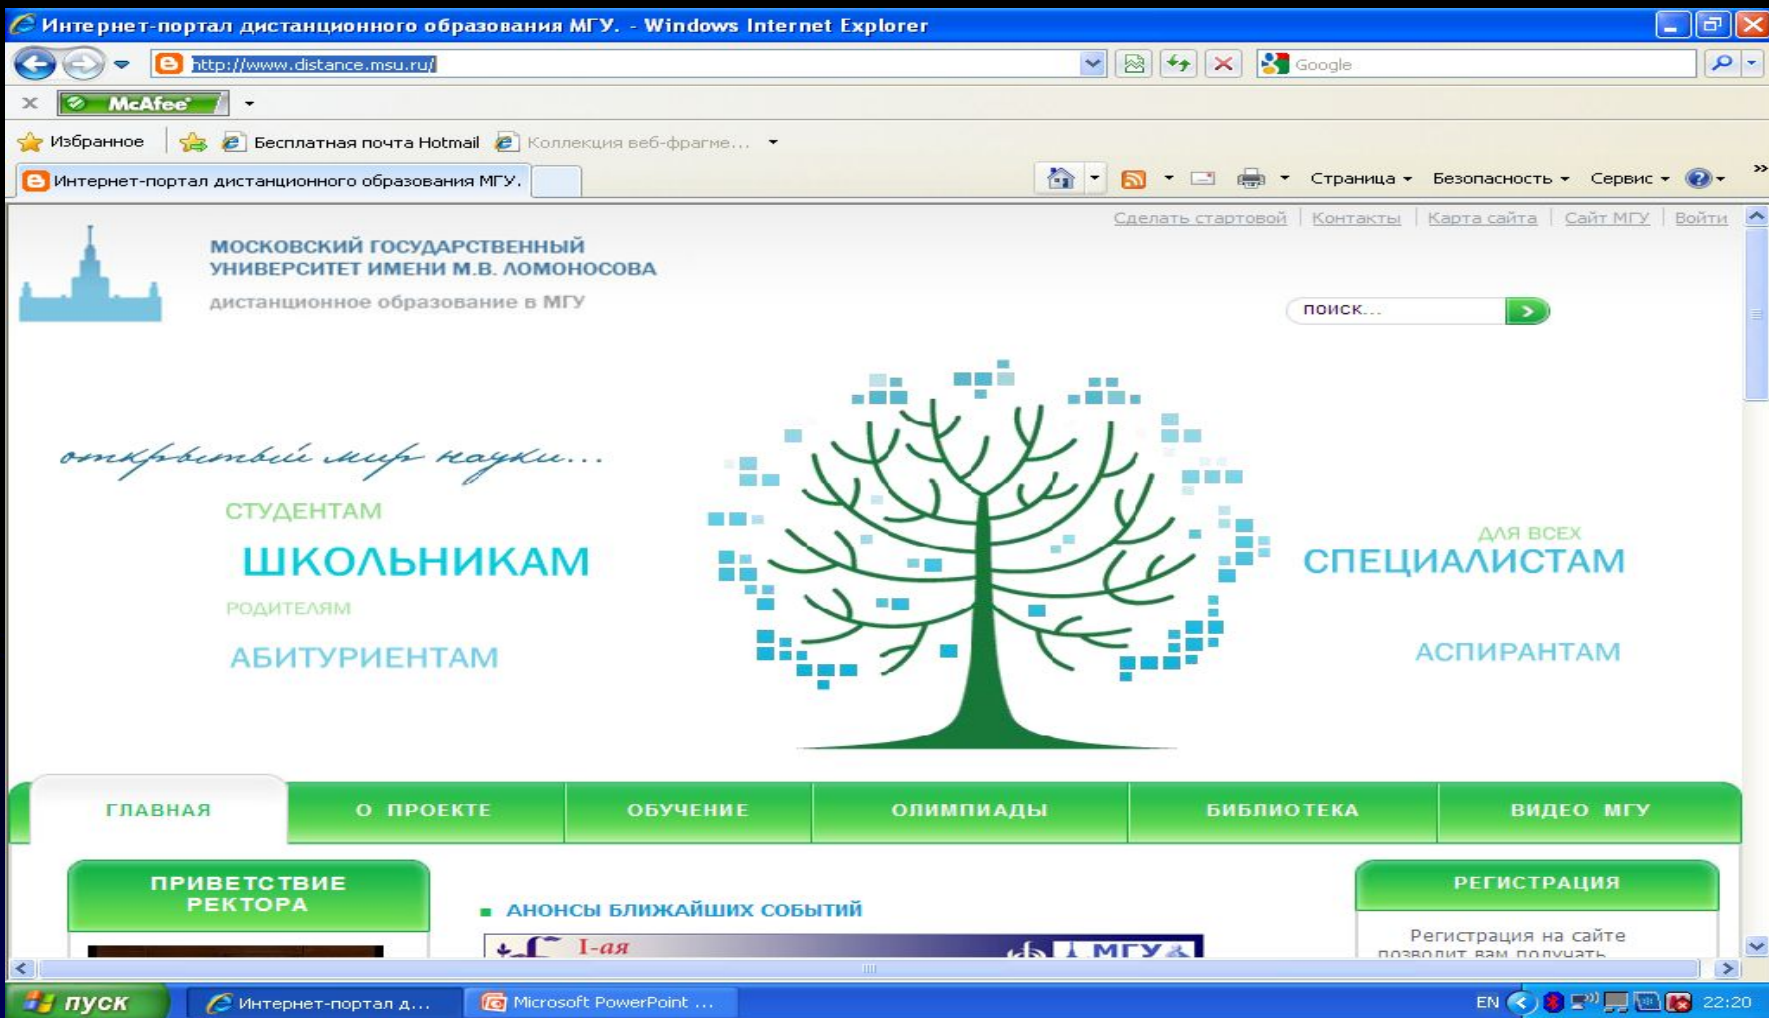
Интернет-портал дистанционного образования МГУ. - Windows Internet Explorer

http://www.distance.msu.ru/

Google

McAfee

Избранное

Бесплатная почта Hotmail

Коллекция веб-фрагме...

Интернет-портал дистанционного образования МГУ.

Страница

Безопасность

Сервис

Сделать стартовой | Контакты | Карта сайта | Сайт МГУ | Войти

МОСКОВСКИЙ ГОСУДАРСТВЕННЫЙ УНИВЕРСИТЕТ ИМЕНИ М.В. ЛОМОНОСОВА

дистанционное образование в МГУ

поиск...

открытый мир науки...

СТУДЕНТАМ

ШКОЛЬНИКАМ

РОДИТЕЛЯМ

АБИТУРИЕНТАМ

ДЛЯ ВСЕХ

СПЕЦИАЛИСТАМ

АСПИРАНТАМ

ГЛАВНАЯ

О ПРОЕКТЕ

ОБУЧЕНИЕ

ОЛИМПИАДЫ

БИБЛИОТЕКА

ВИДЕО МГУ

ПРИВЕТСТВИЕ РЕКТОРА

АНОНСЫ БЛИЖАЙШИХ СОБЫТИЙ

I-ая

МГУ

РЕГИСТРАЦИЯ

Регистрация на сайте позволит вам получать

пуск

Интернет-портал д...

Microsoft PowerPoint ...

EN

22:20